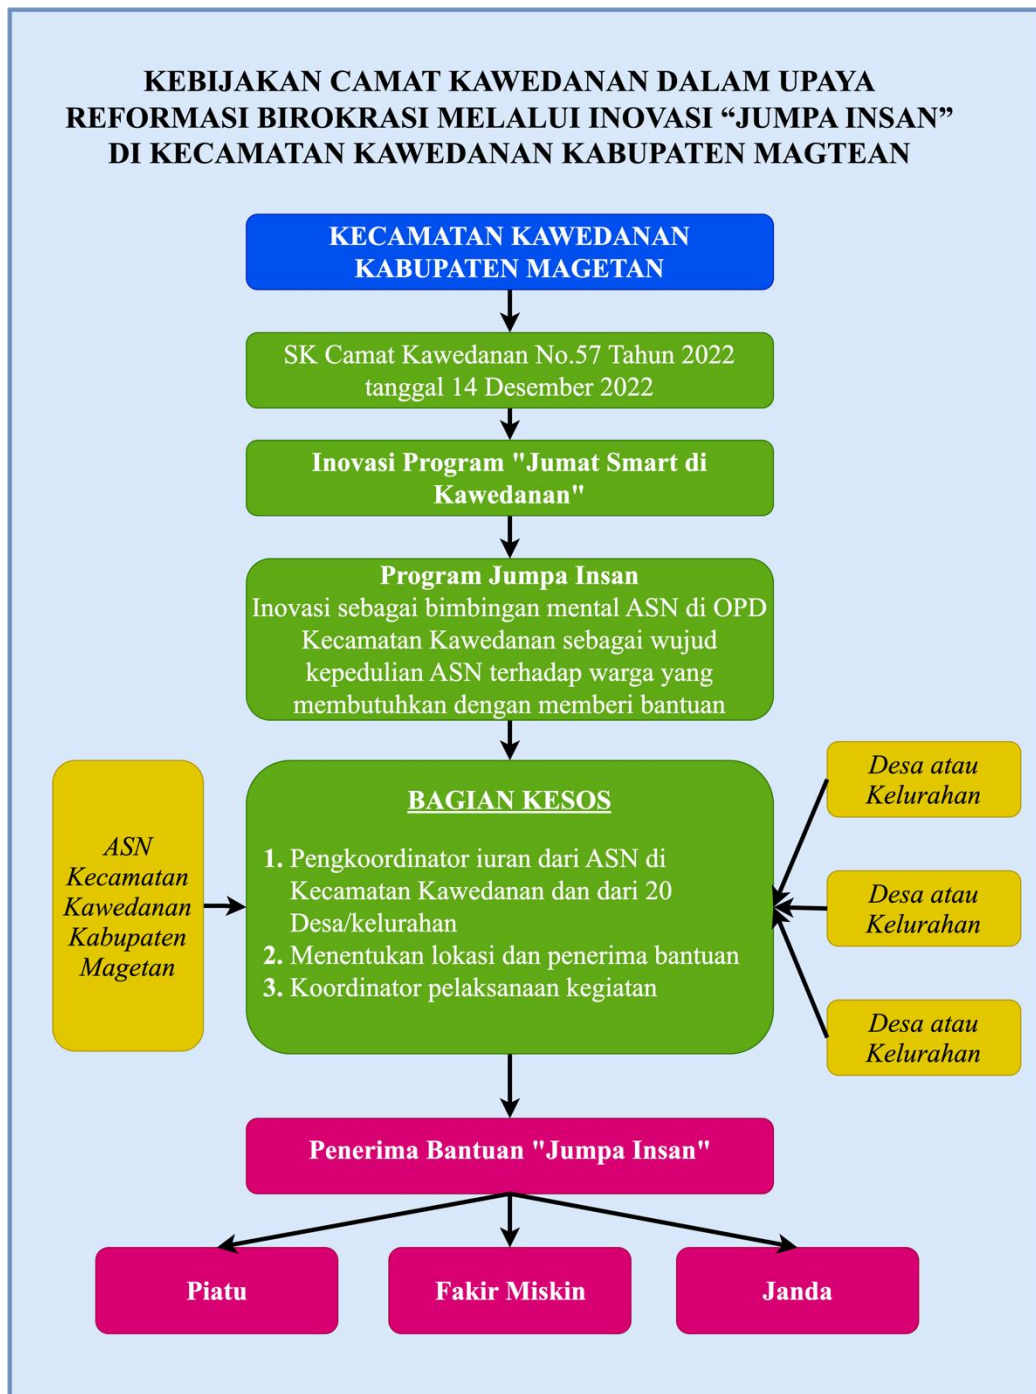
KEBIJAKAN CAMAT KAWEDANAN DALAM UPAYA REFORMASI BIROKRASI MELALUI INOVASI “JUMPA INSAN” DI KECAMATAN KAWEDANAN KABUPATEN MAGTEAN

KECAMATAN KAWEDANAN KABUPATEN MAGETAN

SK Camat Kawedanan No.57 Tahun 2022 tanggal 14 Desember 2022

Inovasi Program "Jumat Smart di Kawedanan"

Program Jumpa Insan
Inovasi sebagai bimbingan mental ASN di OPD Kecamatan Kawedanan sebagai wujud kepedulian ASN terhadap warga yang membutuhkan dengan memberi bantuan

ASN Kecamatan Kawedanan Kabupaten Magetan

BAGIAN KESOS

1. Pengkoordinator iuran dari ASN di Kecamatan Kawedanan dan dari 20 Desa/kelurahan
2. Menentukan lokasi dan penerima bantuan
3. Koordinator pelaksanaan kegiatan

Desa atau Kelurahan

Desa atau Kelurahan

Desa atau Kelurahan

Penerima Bantuan "Jumpa Insan"

Piatu

Fakir Miskin

Janda